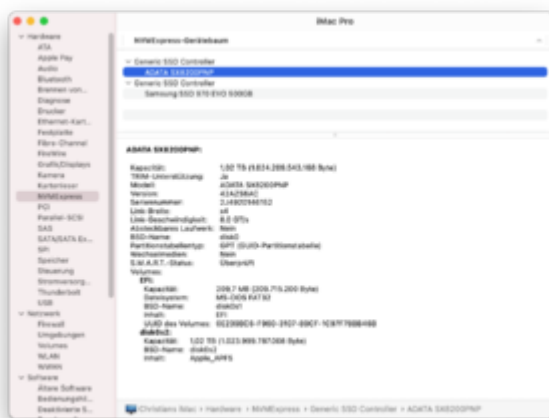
iMac Pro

NVMExpress-Gerätebaum

Hardware
ATA
Apple Pay
Audio
Bluetooth
Brennen von...
Diagnose
Drucker
Ethernet-Kart...
Festplatte
Fibre-Channel
FireWire
Grafik/Displays
Kamera
Kartenleser
NVMExpress
PCI
Parallel-SCSI
SAS
SATA/SATA Ex...
SPI
Speicher
Steuerung
Stromversorg...
Thunderbolt
USB
Netzwerk
Firewall
Umgebungen
Volumes
WLAN
WWAN
Software
Ältere Software
Bedienungshil...
Deaktivierte S...

Generic SSD Controller
ADATA SX8200PNP
Generic SSD Controller
Samsung SSD 970 EVO 500GB

ADATA SX8200PNP:

Kapazität: 1,02 TB (1.024.209.543.168 Byte)
TRIM-Unterstützung: Ja
Modell: ADATA SX8200PNP
Version: 42AZS6AC
Seriennummer: 2J4820046152
Link-Breite: x4
Link-Geschwindigkeit: 8.0 GT/s
Abnehmbares Laufwerk: Nein
BSD-Name: disk0
Partitionstabellentyp: GPT (GUID-Partitionstabelle)
Wechselmedien: Nein
S.M.A.R.T.-Status: Überprüft
Volumes:
EFI:
Kapazität: 209,7 MB (209.715.200 Byte)
Dateisystem: MS-DOS FAT32
BSD-Name: disk0s1
Inhalt: EFI
UUID des Volumes: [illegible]
disk0s2:
Kapazität: 1,02 TB (1.023.999.787.008 Byte)
BSD-Name: disk0s2
Inhalt: Apple_APFS

Christians iMac › Hardware › NVMExpress › Generic SSD Controller › ADATA SX8200PNP